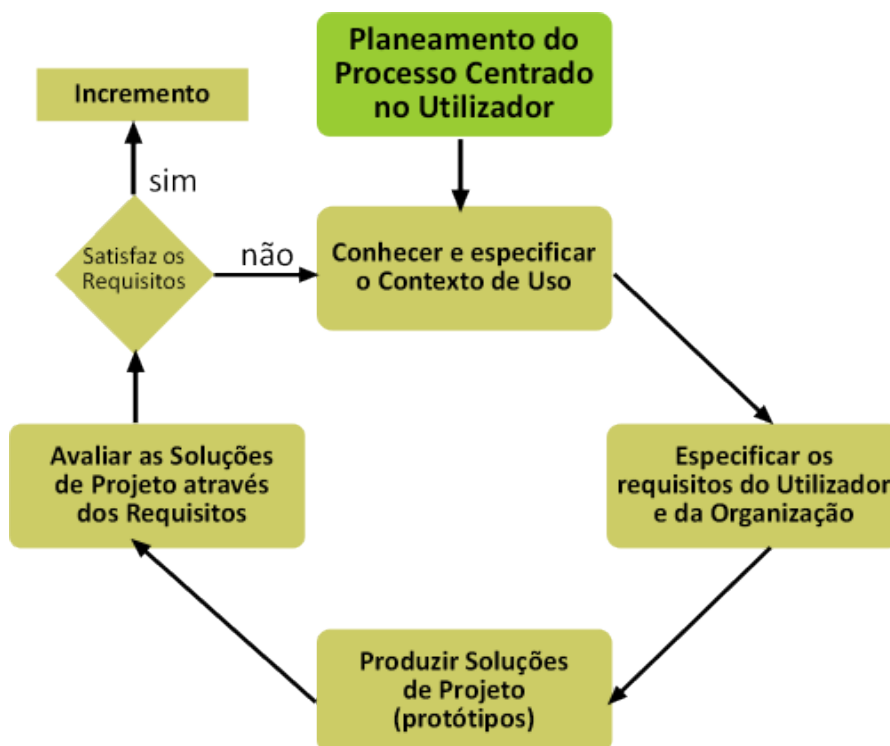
Planeamento do Processo Centrado no Utilizador

Incremento

sim

Satisfaz os Requisitos

não

Conhecer e especificar o Contexto de Uso

Especificar os requisitos do Utilizador e da Organização

Produzir Soluções de Projeto (protótipos)

Avaliar as Soluções de Projeto através dos Requisitos